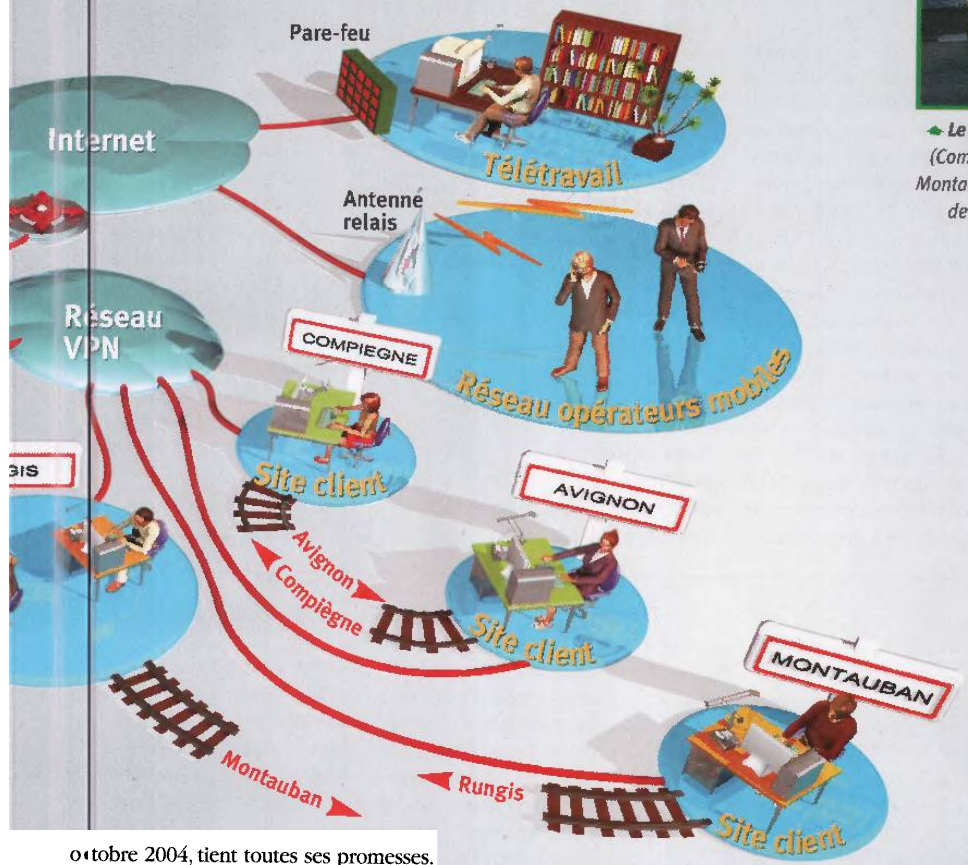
Pare-feu

Internet

Télétravail

Antenne relais

Réseau VPN

COMPIEGNE

Réseau opérateurs mobiles

Site client

GIS

AVIGNON

Avignon

Compiègne

Site client

MONTAUBAN

Montauban

Rungis

Site client

Le
(Com
Monta
de

o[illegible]tobre 2004, tient toutes ses promesses.